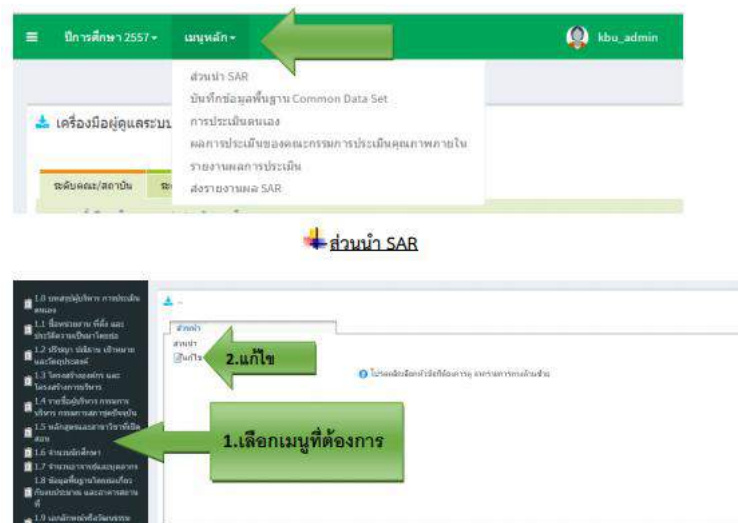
ปีการศึกษา 2557 ▾ เมนูหลัก ▾

kbu_admin

ส่วนนำ SAR
บันทึกข้อมูลพื้นฐาน Common Data Set
การประเมินตนเอง
ผลการประเมินของคณะกรรมการประเมินคุณภาพภายใน
รายงานผลการประเมิน
ส่งรายงานผล SAR

เครื่องมือผู้ดูแลระบบ

ระดับคณะ/สถาบัน

ส่วนนำ SAR

1.0 บทสรุปผู้บริหาร การประเมินตนเอง
1.1 ชื่อหน่วยงาน ที่ตั้ง และประวัติความเป็นมาโดยย่อ
1.2 ปรัชญา ปณิธาน เป้าหมาย และวัตถุประสงค์
1.3 โครงสร้างองค์กร และโครงสร้างการบริหาร
1.4 รายชื่อผู้บริหาร กรรมการบริหาร กรรมการสภาชุดปัจจุบัน
1.5 หลักสูตรและสาขาวิชาที่เปิดสอน
1.6 จำนวนนักศึกษา
1.7 จำนวนอาจารย์และบุคลากร
1.8 ข้อมูลพื้นฐานโดยย่อเกี่ยวกับงบประมาณ และอาคารสถานที่
1.9 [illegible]

ส่วนนำ
ส่วนนำ
แก้ไข

2.แก้ไข

1.เลือกเมนูที่ต้องการ

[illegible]